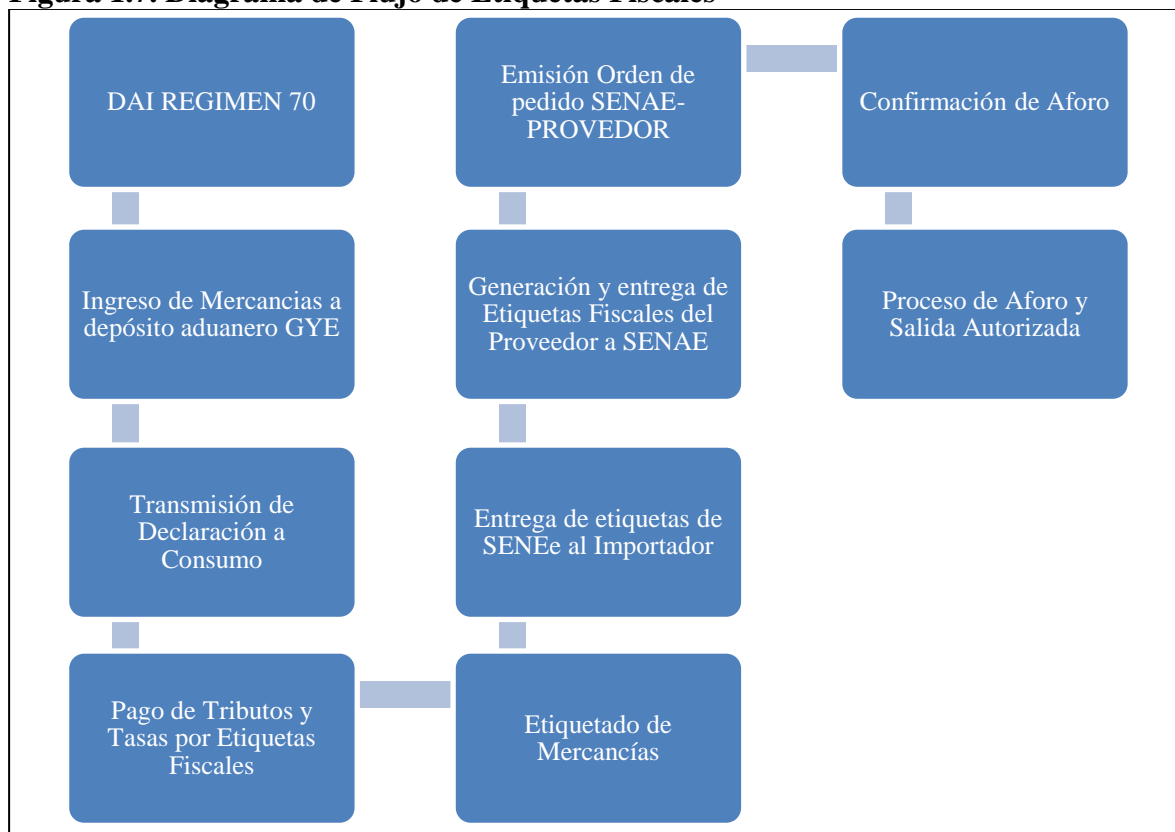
Figura 1.7 Diagrama de Flujo de Etiquetas Fiscales

DAI REGIMEN 70

Ingreso de Mercancias a depósito aduanero GYE

Transmisión de Declaración a Consumo

Pago de Tributos y Tasas por Etiquetas Fiscales

Etiquetado de Mercancías

Entrega de etiquetas de SENEe al Importador

Generación y entrega de Etiquetas Fiscales del Proveedor a SENAE

Emisión Orden de pedido SENAE-PROVEDOR

Confirmación de Aforo

Proceso de Aforo y Salida Autorizada